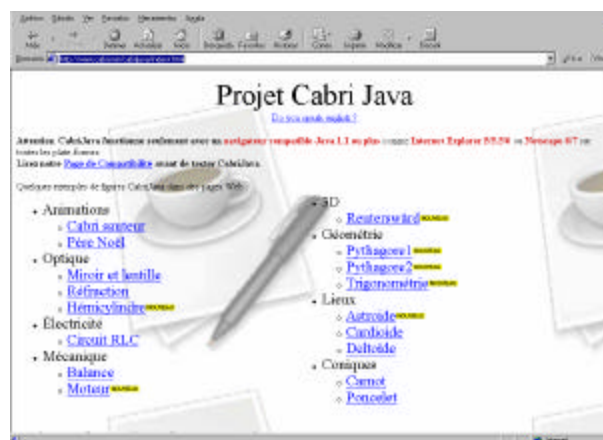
Projet Cabri Java

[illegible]

Attention: CabriJava fonctionne seulement avec un navigateur compatible Java 1.1 ou plus comme Internet Explorer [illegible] ou Netscape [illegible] sur toutes les plate-formes.
Lisez notre Page de Compatibilité avant de tester CabriJava.

Quelques exemples de figures CabriJava dans des pages Web

- Animations
  - Cabri sauteur
  - Père Noël
- Optique
  - Miroir et lentille
  - Réfraction
  - Hemicylindre
- Électricité
  - Circuit RLC
- Mécanique
  - Balance
  - Moteur

- 3D
  - Reutersward
- Géométrie
  - Pythagore1
  - Pythagore2
  - Trigonométrie
- Lieux
  - Astroïde
  - Cardioïde
  - Deltoïde
- Coniques
  - Carnot
  - Poncelet